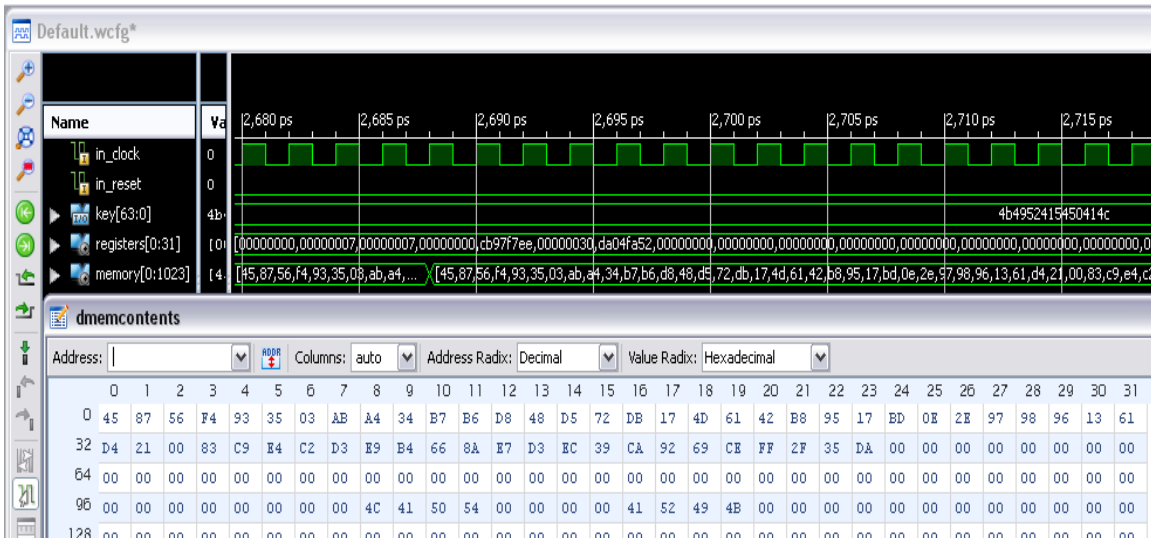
Default.wcfg*

| Name | Va |
|---|---|
| in_clock | 0 |
| in_reset | 0 |
| key[63:0] | 4b |
| registers[0:31] | [0 |
| memory[0:1023] | [4. |

2,680 ps 2,685 ps 2,690 ps 2,695 ps 2,700 ps 2,705 ps 2,710 ps 2,715 ps

4b4952415450414c

[00000000,00000007,00000007,00000000,cb97f7ee,00000030,da04fa52,00000000,00000000,00000000,00000000,00000000,00000000,00000000,00000000,0

[45,87,56,f4,93,35,03,ab,a4,... [45,87,56,f4,93,35,03,ab,a4,34,b7,b6,d8,48,d5,72,db,17,4d,61,42,b8,95,17,bd,0e,2e,97,98,96,13,61,d4,21,00,83,c9,e4,c

dmemcontents

Address: Columns: auto Address Radix: Decimal Value Radix: Hexadecimal

| | 0 | 1 | 2 | 3 | 4 | 5 | 6 | 7 | 8 | 9 | 10 | 11 | 12 | 13 | 14 | 15 | 16 | 17 | 18 | 19 | 20 | 21 | 22 | 23 | 24 | 25 | 26 | 27 | 28 | 29 | 30 | 31 |
|---|---|---|---|---|---|---|---|---|---|---|---|---|---|---|---|---|---|---|---|---|---|---|---|---|---|---|---|---|---|---|---|---|
| 0 | 45 | 87 | 56 | F4 | 93 | 35 | 03 | AB | A4 | 34 | B7 | B6 | D8 | 48 | D5 | 72 | DB | 17 | 4D | 61 | 42 | B8 | 95 | 17 | BD | 0E | 2E | 97 | 98 | 96 | 13 | 61 |
| 32 | D4 | 21 | 00 | 83 | C9 | E4 | C2 | D3 | E9 | B4 | 66 | 8A | E7 | D3 | EC | 39 | CA | 92 | 69 | CE | FF | 2F | 35 | DA | 00 | 00 | 00 | 00 | 00 | 00 | 00 | 00 |
| 64 | 00 | 00 | 00 | 00 | 00 | 00 | 00 | 00 | 00 | 00 | 00 | 00 | 00 | 00 | 00 | 00 | 00 | 00 | 00 | 00 | 00 | 00 | 00 | 00 | 00 | 00 | 00 | 00 | 00 | 00 | 00 | 00 |
| 96 | 00 | 00 | 00 | 00 | 00 | 00 | 00 | 00 | 4C | 41 | 50 | 54 | 00 | 00 | 00 | 00 | 41 | 52 | 49 | 4B | 00 | 00 | 00 | 00 | 00 | 00 | 00 | 00 | 00 | 00 | 00 | 00 |
| 128 | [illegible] |